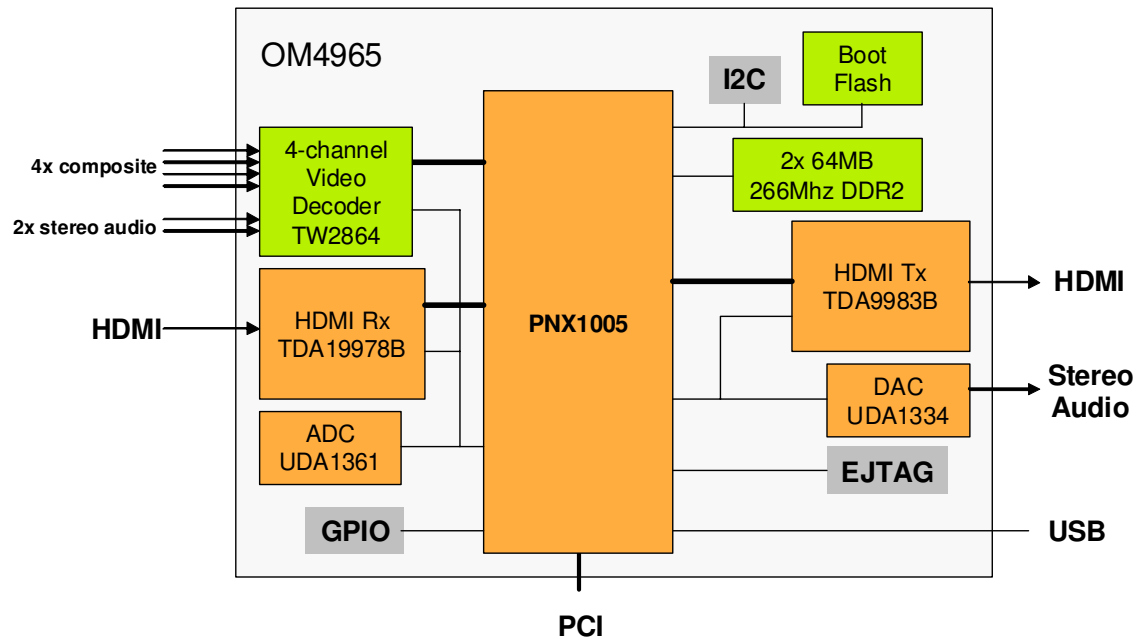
OM4965

I2C

Boot Flash

4x composite

2x stereo audio

4-channel Video Decoder TW2864

2x 64MB 266Mhz DDR2

HDMI

HDMI Rx TDA19978B

PNX1005

HDMI Tx TDA9983B

HDMI

DAC UDA1334

Stereo Audio

ADC UDA1361

EJTAG

GPIO

USB

PCI